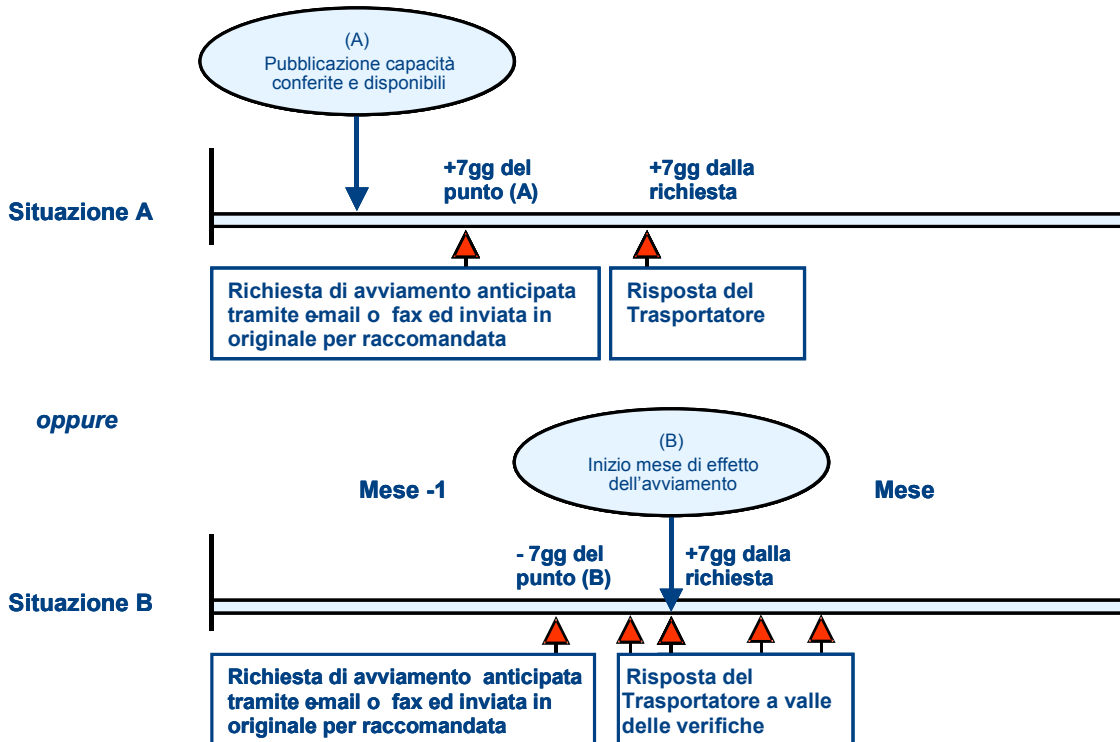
(A)
Pubblicazione capacità conferite e disponibili

Situazione A

+7gg del punto (A)

+7gg dalla richiesta

Richiesta di avviamento anticipata tramite email o fax ed inviata in originale per raccomandata

Risposta del Trasportatore

oppure

(B)
Inizio mese di effetto dell'avviamento

Mese -1

Mese

Situazione B

- 7gg del punto (B)

+7gg dalla richiesta

Richiesta di avviamento anticipata tramite email o fax ed inviata in originale per raccomandata

Risposta del Trasportatore a valle delle verifiche